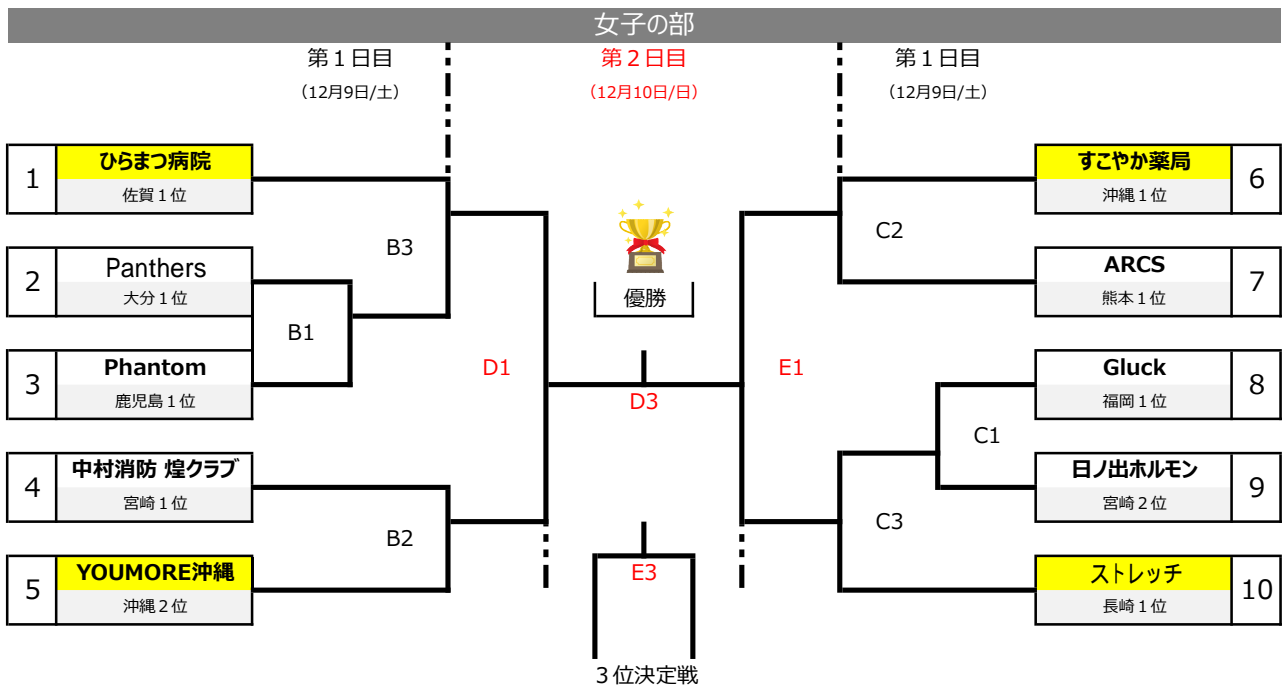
女子の部

第１日目
（12月9日/土）

第２日目
（12月10日/日）

第１日目
（12月9日/土）

1
ひらまつ病院
佐賀１位

2
Panthers
大分１位

3
Phantom
鹿児島１位

4
中村消防 煌クラブ
宮崎１位

5
YOUMORE沖縄
沖縄２位

B3
B1
B2
D1

優勝

D3
E3
３位決定戦

E1
C2
C1
C3

6
すこやか薬局
沖縄１位

7
ARCS
熊本１位

8
Gluck
福岡１位

9
日ノ出ホルモン
宮崎２位

10
ストレッチ
長崎１位